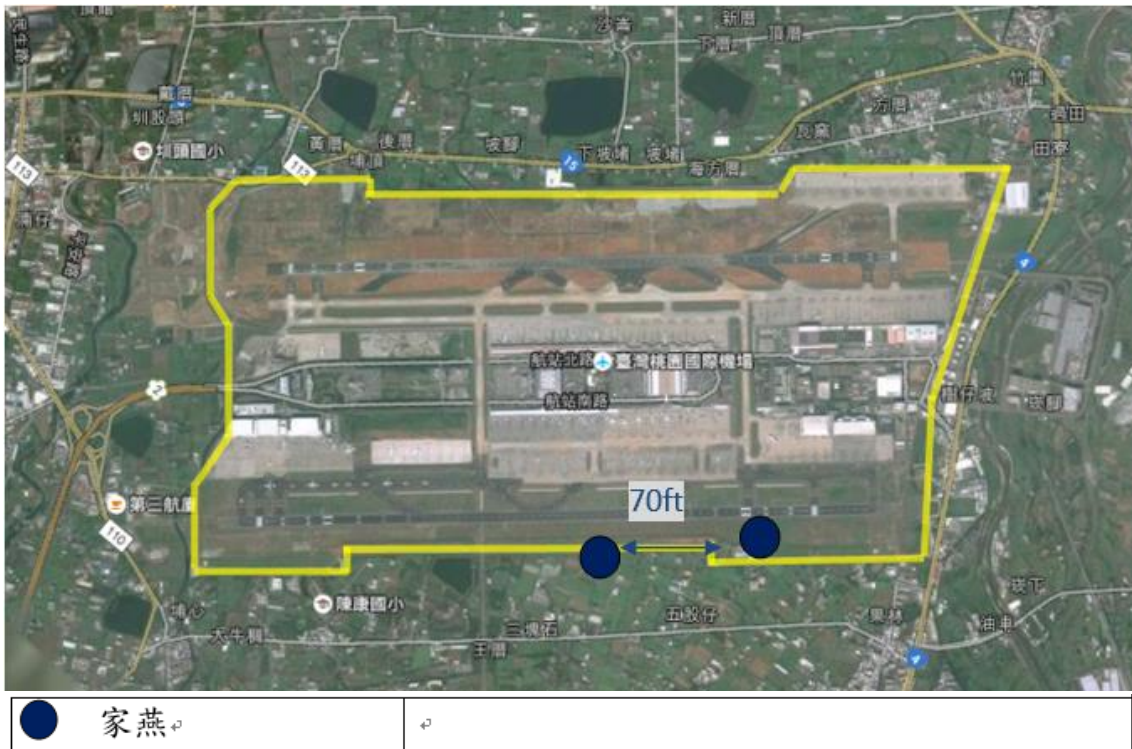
沙崙
新厝
頂厝
下厝
戴厝
圳股頭
竹圍
大園
方厝
後厝
埔頂
黃厝
崁腳
下坡埔
坡埔
瓦窯
田寮
埔頭國小
113
15
113
4
航站北路
臺灣桃園國際機場
航站南路
2
樹仔底
崁腳
第三航廈
70ft
110
陳康國小
崁下
果林
埔心
三塊石
五股仔
油車
大牛稠
王厝
4

| 家燕 | |
|---|---|